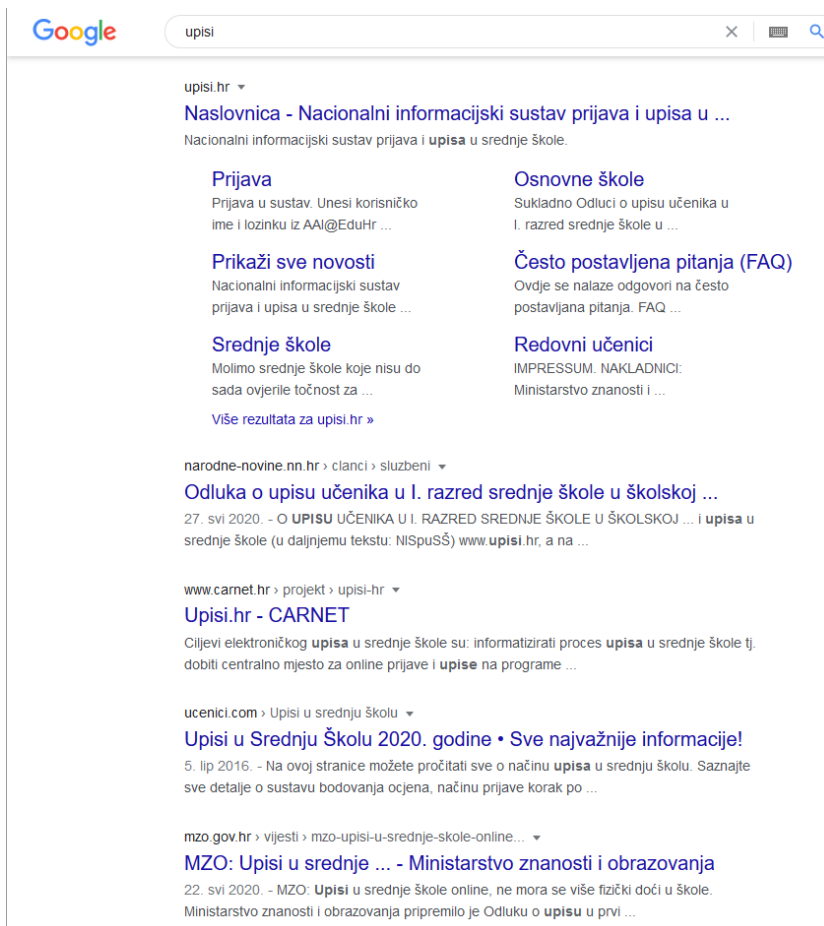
Google

upisi

upisi.hr

Naslovnica - Nacionalni informacijski sustav prijava i upisa u ...

Nacionalni informacijski sustav prijava i upisa u srednje škole.

Prijava
Prijava u sustav. Unesi korisničko ime i lozinku iz AAI@EduHr ...

Osnovne škole
Sukladno Odluci o upisu učenika u I. razred srednje škole u ...

Prikaži sve novosti
Nacionalni informacijski sustav prijava i upisa u srednje škole ...

Često postavljena pitanja (FAQ)
Ovdje se nalaze odgovori na često postavljana pitanja. FAQ ...

Srednje škole
Molimo srednje škole koje nisu do sada ovjerile točnost za ...

Redovni učenici
IMPRESSUM. NAKLADNICI: Ministarstvo znanosti i ...

Više rezultata za upisi.hr »

narodne-novine.nn.hr › clanci › sluzbeni

Odluka o upisu učenika u I. razred srednje škole u školskoj ...

27. svi 2020. - O UPISU UČENIKA U I. RAZRED SREDNJE ŠKOLE U ŠKOLSKOJ ... i upisa u srednje škole (u daljnjemu tekstu: NISpuSŠ) www.upisi.hr, a na ...

www.carnet.hr › projekt › upisi-hr

Upisi.hr - CARNET

Ciljevi elektroničkog upisa u srednje škole su: informatizirati proces upisa u srednje škole tj. dobiti centralno mjesto za online prijave i upise na programe ...

ucenici.com › Upisi u srednju školu

Upisi u Srednju Školu 2020. godine • Sve najvažnije informacije!

5. lip 2016. - Na ovoj stranice možete pročitati sve o načinu upisa u srednju školu. Saznajte sve detalje o sustavu bodovanja ocjena, načinu prijave korak po ...

mzo.gov.hr › vijesti › mzo-upisi-u-srednje-skole-online...

MZO: Upisi u srednje ... - Ministarstvo znanosti i obrazovanja

22. svi 2020. - MZO: Upisi u srednje škole online, ne mora se više fizički doći u škole. Ministarstvo znanosti i obrazovanja pripremilo je Odluku o upisu u prvi ...